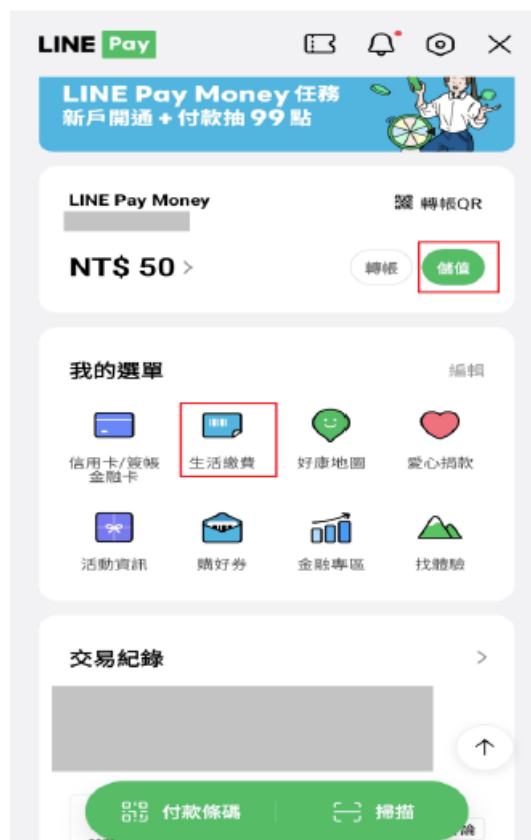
LINE Pay

LINE Pay Money 任務
新戶開通 + 付款抽 99 點

LINE Pay Money
轉帳QR

NT$ 50 >
轉帳
儲值

我的選單
編輯

信用卡/簽帳金融卡
生活繳費
好康地圖
愛心捐款
活動資訊
購好券
金融專區
找體驗

交易紀錄 >

付款條碼
掃描